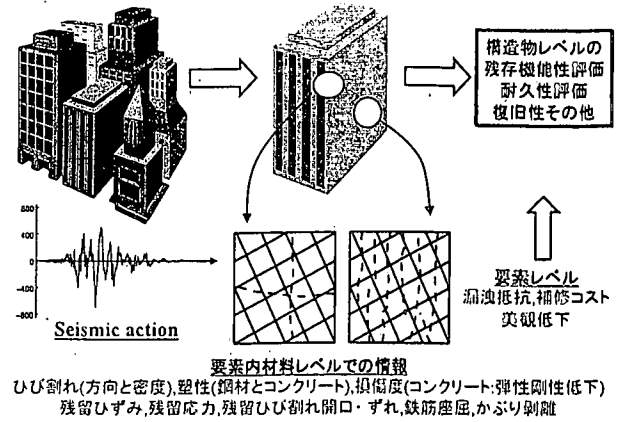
構造物レベルの
残存機能性評価
耐久性評価
復旧性その他

600
400
200
0
-200
-400
-600

Seismic action

要素レベル
漏洩抵抗,補修コスト
美観低下

要素内材料レベルでの情報
ひび割れ(方向と密度),塑性(鋼材とコンクリート),損傷度(コンクリート:弾性剛性低下)
残留ひずみ,残留応力,残留ひび割れ開口・ずれ,鉄筋座屈,かぶり剥離